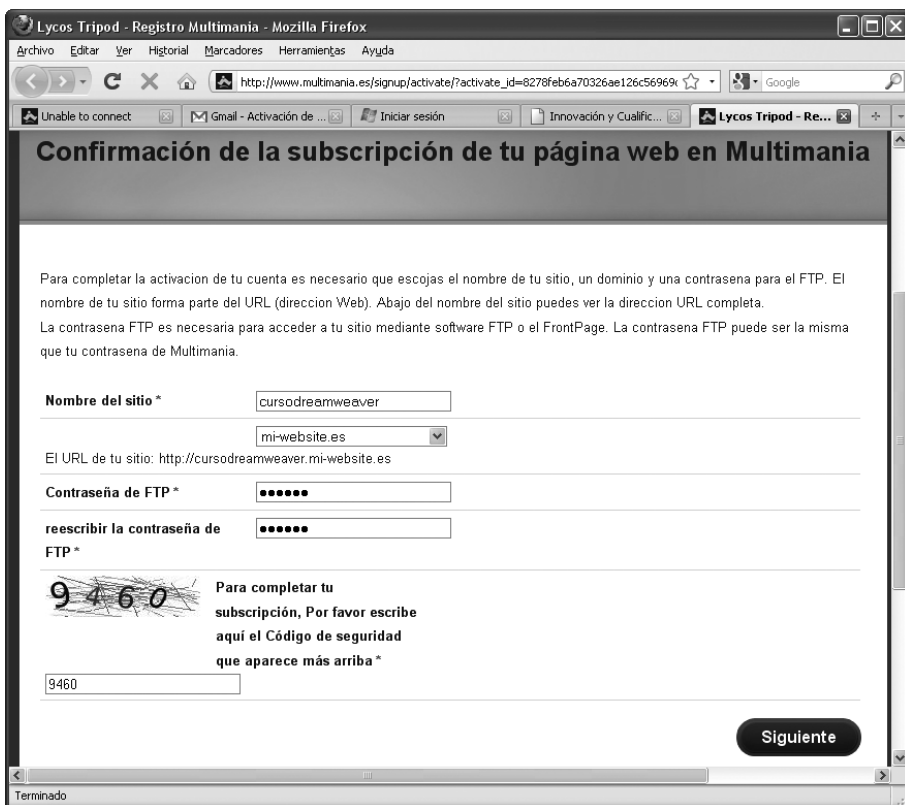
Lycos Tripod - Registro Multimania - Mozilla Firefox

Archivo Editar Ver Historial Marcadores Herramientas Ayuda

http://www.multimania.es/signup/activate/?activate_id=8278feb6a70326ae126c56969

Google

Unable to connect | Gmail - Activación de ... | Iniciar sesión | Innovación y Cualific... | Lycos Tripod - Re...

Confirmación de la subscripción de tu página web en Multimania

Para completar la activacion de tu cuenta es necesario que escojas el nombre de tu sitio, un dominio y una contrasena para el FTP. El nombre de tu sitio forma parte del URL (direccion Web). Abajo del nombre del sitio puedes ver la direccion URL completa.
La contrasena FTP es necesaria para acceder a tu sitio mediante software FTP o el FrontPage. La contrasena FTP puede ser la misma que tu contrasena de Multimania.

Nombre del sitio * cursodreamweaver

mi-website.es

El URL de tu sitio: http://cursodreamweaver.mi-website.es

Contraseña de FTP * ••••••

reescribir la contraseña de FTP * ••••••

9460

Para completar tu subscripción, Por favor escribe aquí el Código de seguridad que aparece más arriba *

9460

Siguiente

Terminado